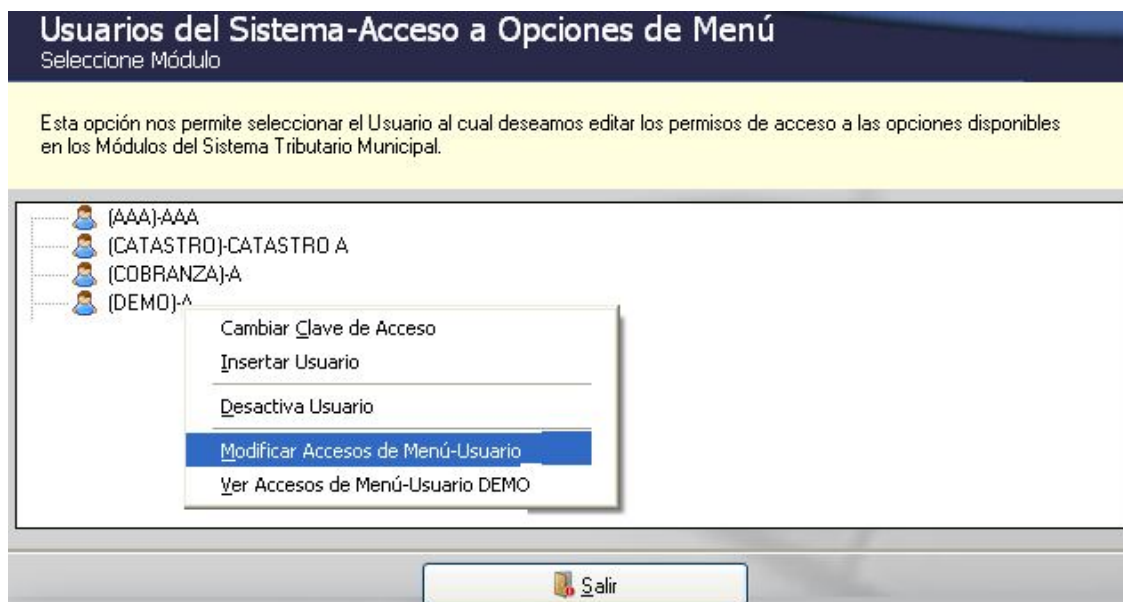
Usuarios del Sistema-Acceso a Opciones de Menú
Seleccione Módulo

Esta opción nos permite seleccionar el Usuario al cual deseamos editar los permisos de acceso a las opciones disponibles en los Módulos del Sistema Tributario Municipal.

(AAA)-AAA
(CATASTRO)-CATASTRO A
(COBRANZA)-A
(DEMO)-A

Cambiar Clave de Acceso
Insertar Usuario
Desactiva Usuario
Modificar Accesos de Menú-Usuario
Ver Accesos de Menú-Usuario DEMO

Salir